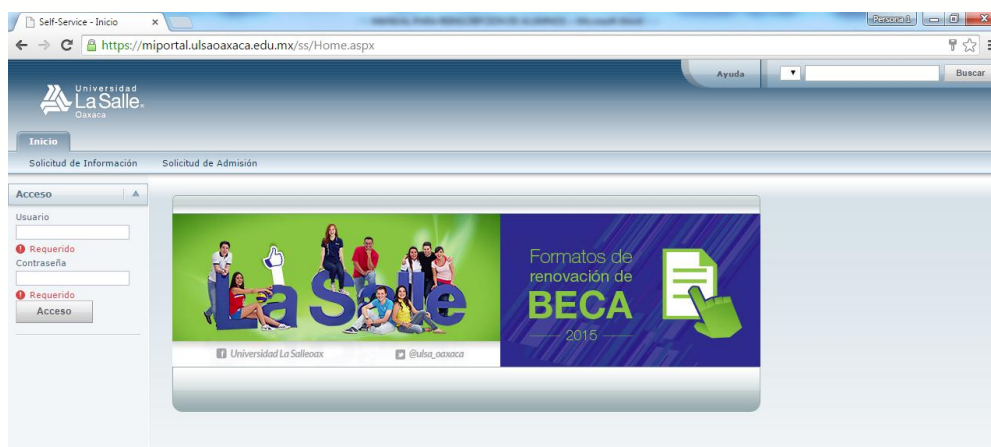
Self-Service - Inicio ×

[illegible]

Persona 1

https://miportal.ulsaoaxaca.edu.mx/ss/Home.aspx

Ayuda

Buscar

Universidad La Salle Oaxaca

Inicio

Solicitud de Información

Solicitud de Admisión

Acceso

Usuario

Requerido

Contraseña

Requerido

Acceso

La Salle

Universidad La Salleoax

@ulsa_oaxaca

Formatos de renovación de BECA

2015